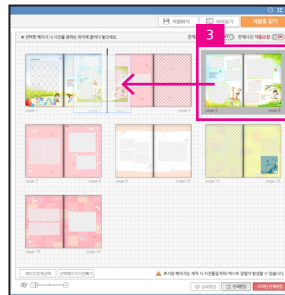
저장하기 미리보기 새창으로 닫기

선택한 페이지나 사진을 원하는 위치에 끌어다 놓으세요.

3

전체사진 적용보기

page 1 page 2 page 3 page 4 page 5 page 6 page 7 page 8 page 9 page 10 page 11 page 12 page 13 page 14

페이지간편편집 전체페이지 삭제하기

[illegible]

순서변경 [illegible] 디자인 변경하기